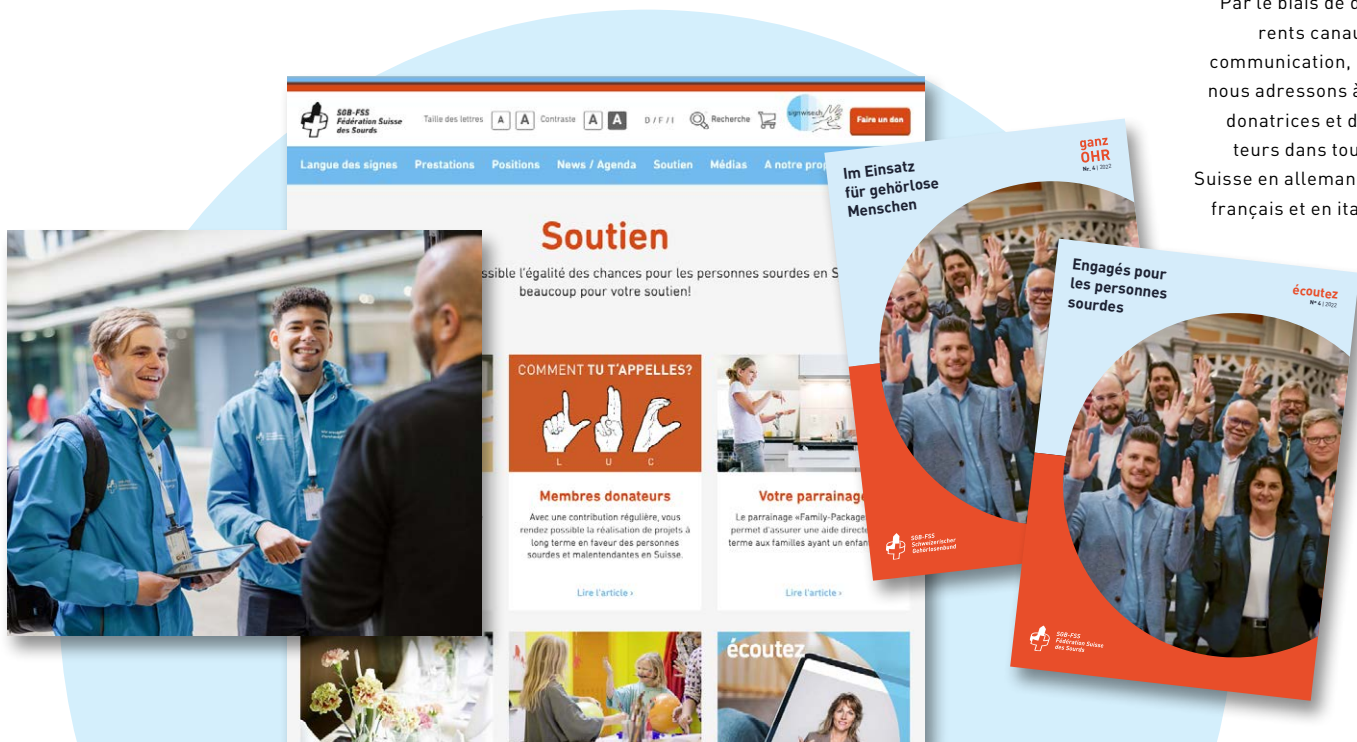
Par le biais de d
rents canau
communication,
nous adressons à
donatrices et d
teurs dans tou
Suisse en alleman
français et en ita

SGB-FSS Fédération Suisse des Sourds

Taille des lettres A A Contraste A A D / F / I Recherche signwisech Faire un don

Langue des signes Prestations Positions News / Agenda Soutien Médias A notre prop

Soutien

ssible l'égalité des chances pour les personnes sourdes en S
beaucoup pour votre soutien!

COMMENT TU T'APPELLES?
L U C

Membres donateurs
Avec une contribution régulière, vous rendez possible la réalisation de projets à long terme en faveur des personnes sourdes et malentendantes en Suisse.
Lire l'article ›

Votre parrainage
Le parrainage «Family-Package
permet d'assurer une aide directe
terme aux familles ayant un enfan
Lire l'article ›

écoutez

Im Einsatz für gehörlose Menschen
ganz OHR
Nr. 4 | 2022
SGB-FSS Schweizerischer Gehörlosenbund

Engagés pour les personnes sourdes
écoutez
Nº 4 | 2022
SGB-FSS Fédération Suisse des Sourds